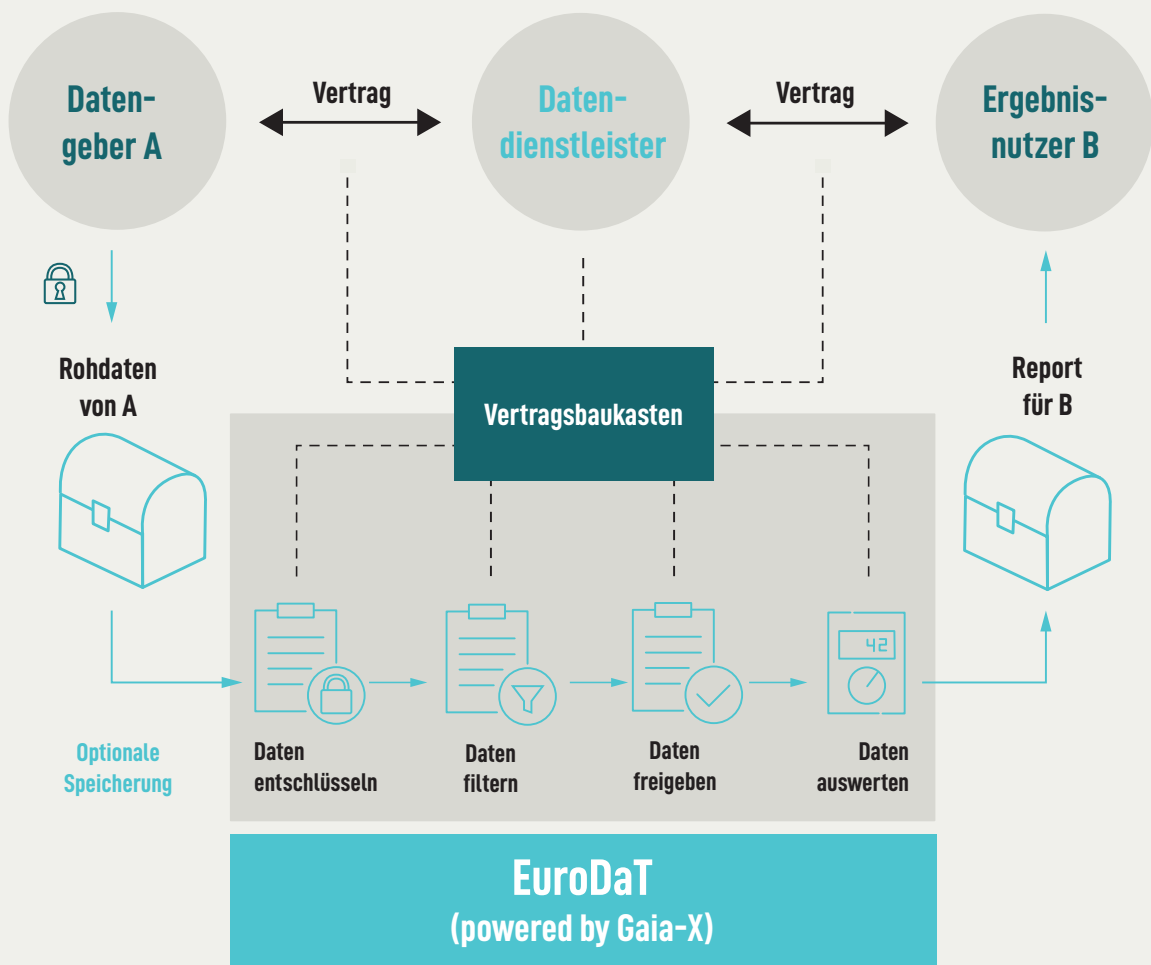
Datengeber A

Vertrag

Datendienstleister

Vertrag

Ergebnisnutzer B

Rohdaten von A

Vertragsbaukasten

Report für B

42

Daten entschlüsseln

Daten filtern

Daten freigeben

Daten auswerten

Optionale Speicherung

EuroDaT
(powered by Gaia-X)